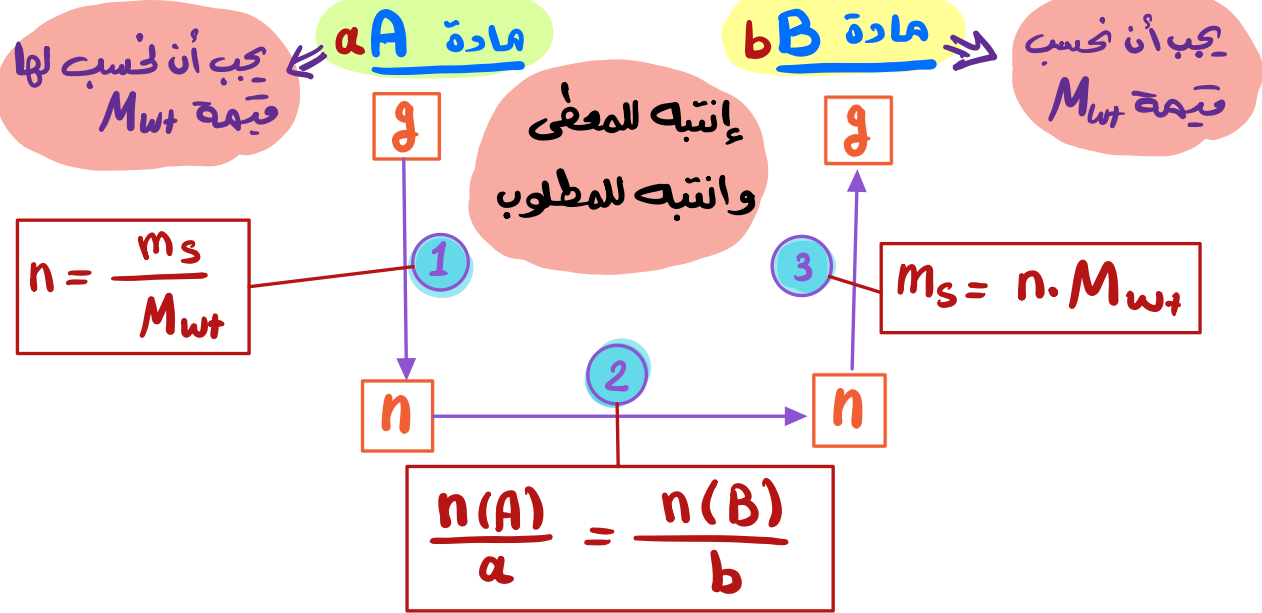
يجب أن نحسب لها قيمة $M_{wt}$

مادة aA

إنتبه للمعطى وانتبه للمطلوب

مادة bB

يجب أن نحسب قيمة $M_{wt}$

g

g

1

$n = \frac{m_s}{M_{wt}}$

3

$m_s = n . M_{wt}$

n

2

n

$\frac{n(A)}{a} = \frac{n(B)}{b}$